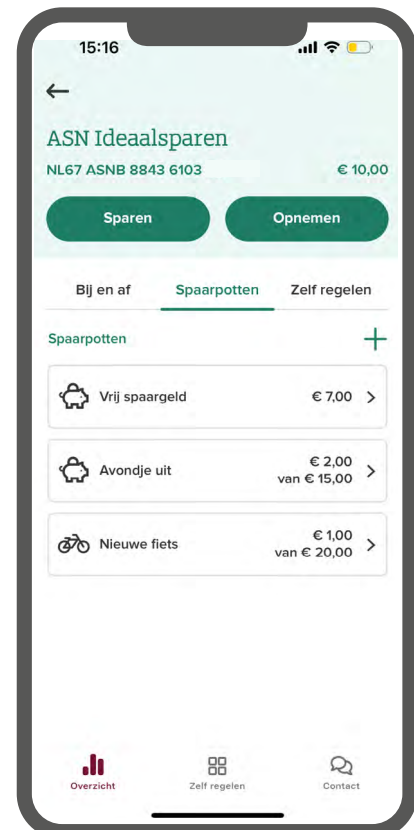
15:16

ASN Ideaalsparen

NL67 ASNB 8843 6103

€ 10,00

Sparen

Opnemen

Bij en af

Spaarpotten

Zelf regelen

Spaarpotten

+

Vrij spaargeld

€ 7,00

Avondje uit

€ 2,00
van € 15,00

Nieuwe fiets

€ 1,00
van € 20,00

Overzicht

Zelf regelen

Contact